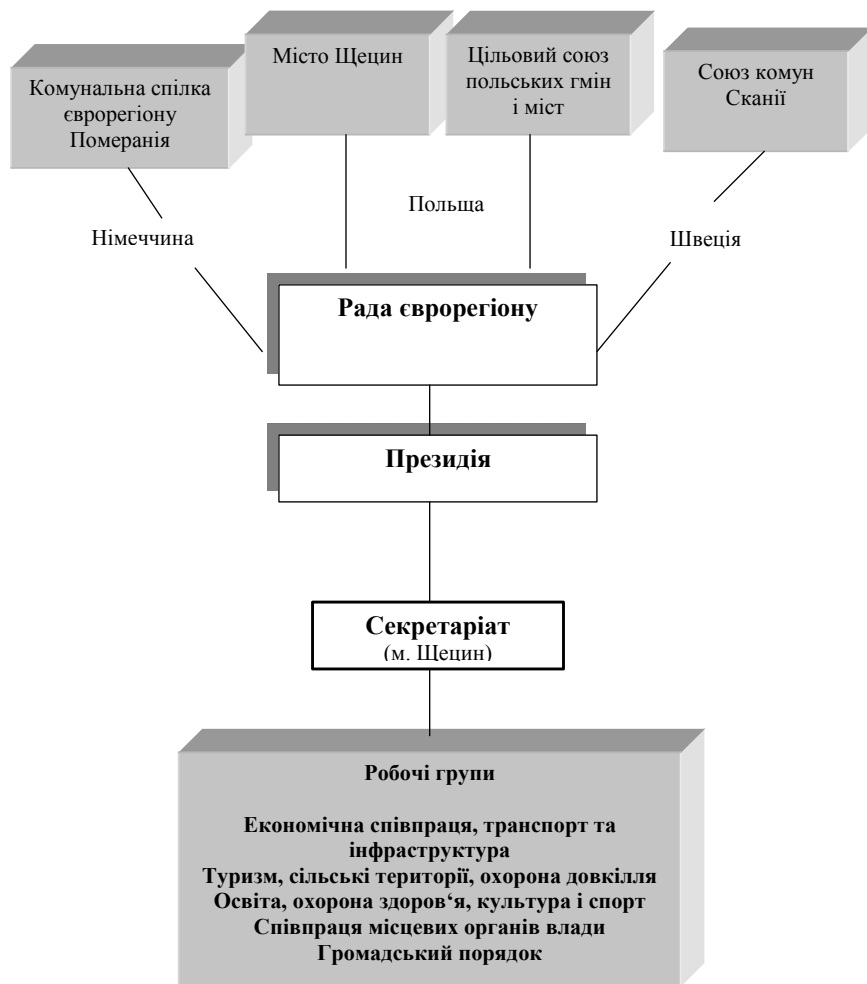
Комунальна спілка єврорегіону Померанія

Місто Щецин

Цільовий союз польських гмін і міст

Союз комун Сканії

Німеччина

Польща

Швеція

Рада єврорегіону

Президія

Секретаріат
(м. Щецин)

Робочі групи

Економічна співпраця, транспорт та інфраструктура
Туризм, сільські території, охорона довкілля
Освіта, охорона здоров'я, культура і спорт
Співпраця місцевих органів влади
Громадський порядок